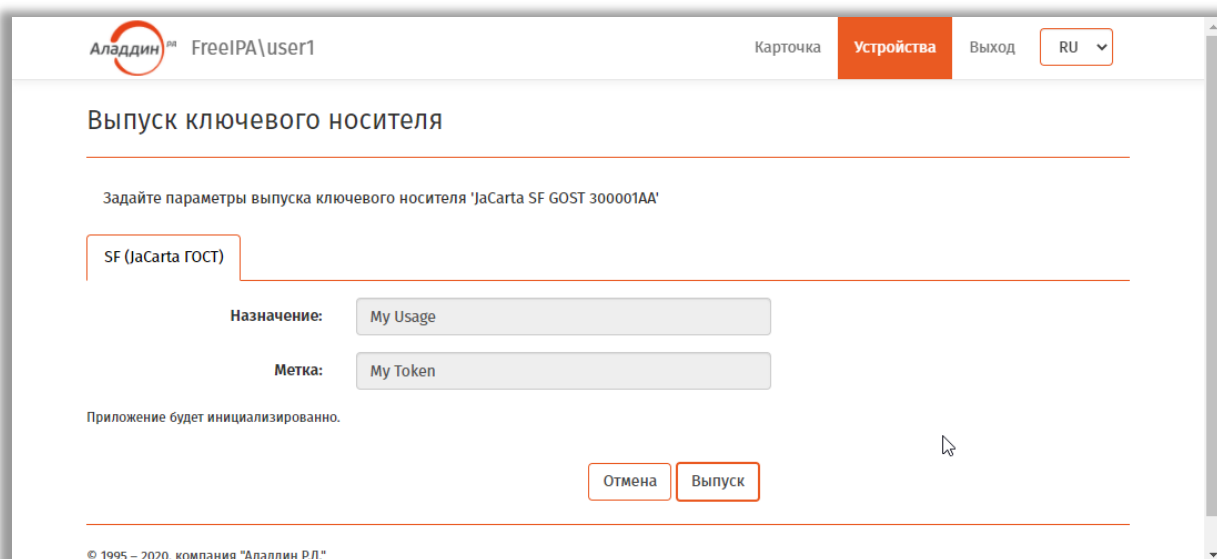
Аладдин РД FreeIPA\user1

Карточка Устройства Выход RU

Выпуск ключевого носителя

Задайте параметры выпуска ключевого носителя 'JaCarta SF GOST 300001AA'

SF (JaCarta ГОСТ)

Назначение: My Usage

Метка: My Token

Приложение будет инициализированно.

Отмена Выпуск

© 1995 – 2020, компания "Аладдин Р.Д."